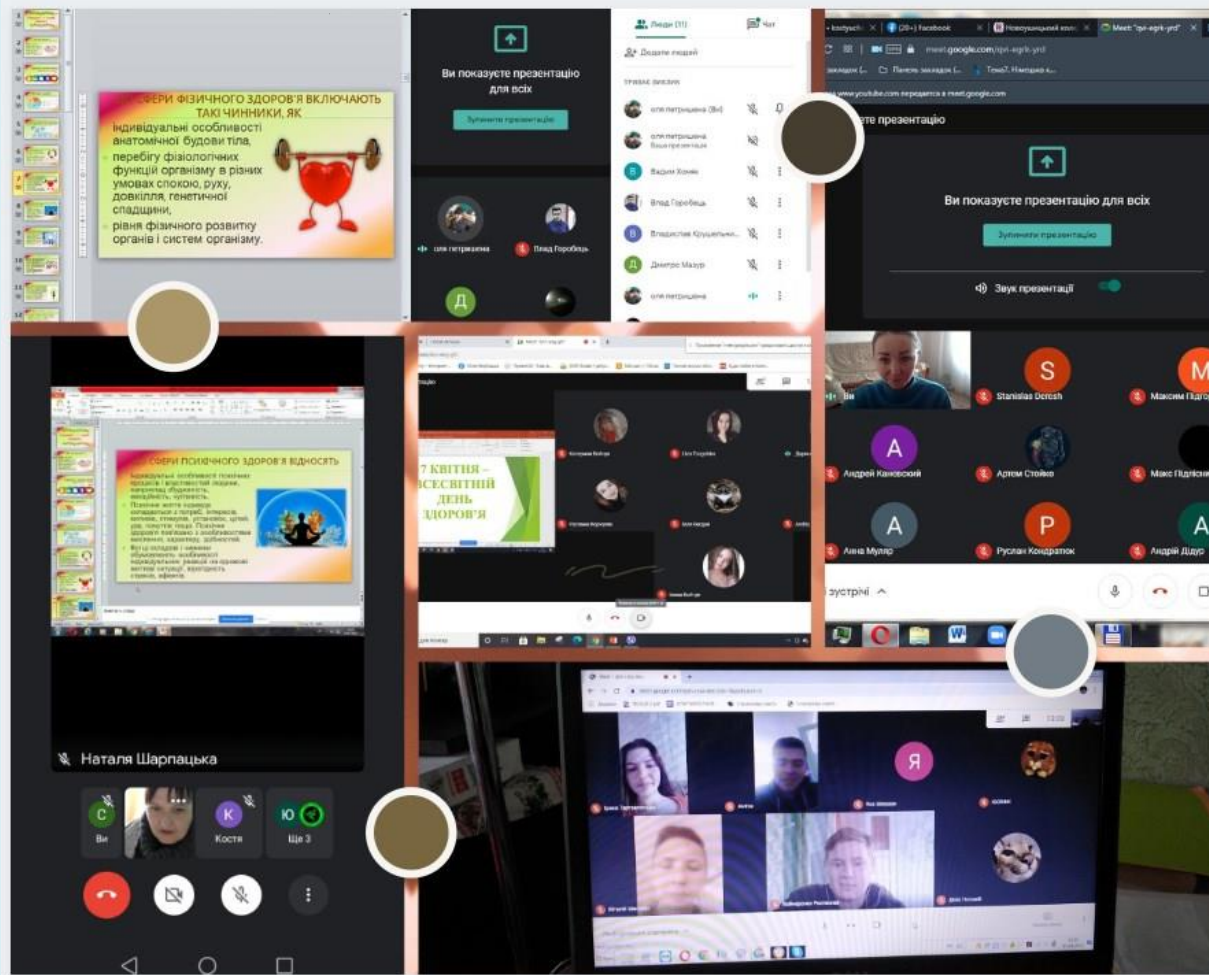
СФЕРИ ФІЗИЧНОГО ЗДОРОВ'Я ВКЛЮЧАЮТЬ ТАКІ ЧИННИКИ, ЯК
індивідуальні особливості анатомічної будови тіла,
перебігу фізіологічних функцій організму в різних умовах спокою, руху, довкілля, генетичної спадщини,
рівня фізичного розвитку органів і систем організму.

Ви показуєте презентацію для всіх
Зупинити презентацію

Люди (11)
Чат
Додати людей
ТРИВАЄ ВИКЛИК
оля петрищена (Ви)
оля петрищена
Ваша презентація
Вадим Хомяк
Влад Горобець
Владислав Крушельни...
Дмитро Мазур
оля петрищена
оля петрищена
Влад Горобець
Д

meet.google.com/qvi-egrk-yrd
Meet: "qvi-egrk-yrd"
Facebook
www.youtube.com передається в meet.google.com
ете презентацію
Ви показуєте презентацію для всіх
Зупинити презентацію
Звук презентації
Ви
Stanislas Doresh
Максим Підго
Андрей Кановский
Артем Стойко
Макс Підлісн
Аіна Муляр
Руслан Кондратюк
Андрій Дідур
зустрічі

СФЕРИ ПСИХІЧНОГО ЗДОРОВ'Я ВІДНОСЯТЬ

7 КВІТНЯ – ВСЕСВІТНІЙ ДЕНЬ ЗДОРОВ'Я

Наталя Шарпацька
Ви
Костя
Ще 3

Я